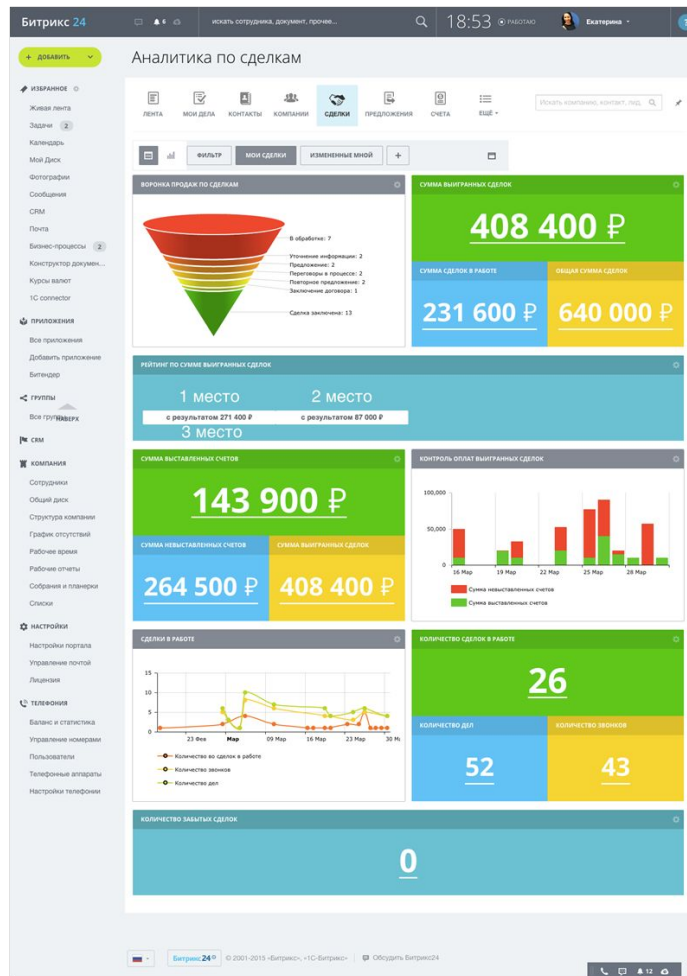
Битрикс 24

6

искать сотрудника, документ, прочее...

18:53 РАБОТАЮ

Екатерина

+ ДОБАВИТЬ

ИЗБРАННОЕ

Живая лента

Задачи 2

Календарь

Мой Диск

Фотографии

Сообщения

CRM

Почта

Бизнес-процессы 2

Конструктор докумен...

Курсы валют

1С connector

ПРИЛОЖЕНИЯ

Все приложения

Добавить приложение

Битендер

ГРУППЫ

Все группы

НАВЕРХ

CRM

КОМПАНИЯ

Сотрудники

Общий диск

Структура компании

График отсутствий

Рабочее время

Рабочие отчеты

Собрания и планерки

Списки

НАСТРОЙКИ

Настройки портала

Управление почтой

Лицензия

ТЕЛЕФОНИЯ

Баланс и статистика

Управление номерами

Пользователи

Телефонные аппараты

Настройки телефонии

Аналитика по сделкам

ЛЕНТА

МОИ ДЕЛА

КОНТАКТЫ

КОМПАНИИ

СДЕЛКИ

ПРЕДЛОЖЕНИЯ

СЧЕТА

ЕЩЁ

Искать компанию, контакт, лид

ФИЛЬТР

МОИ СДЕЛКИ

ИЗМЕНЕННЫЕ МНОЙ

+

ВОРОНКА ПРОДАЖ ПО СДЕЛКАМ

В обработке: 7

Уточнение информации: 2

Предложение: 2

Переговоры в процессе: 2

Повторное предложение: 2

Заключение договора: 1

Сделка заключена: 13

СУММА ВЫИГРАННЫХ СДЕЛОК

408 400 ₽

СУММА СДЕЛОК В РАБОТЕ

231 600 ₽

ОБЩАЯ СУММА СДЕЛОК

640 000 ₽

РЕЙТИНГ ПО СУММЕ ВЫИГРАННЫХ СДЕЛОК

1 место

с результатом 271 400 ₽

2 место

с результатом 87 000 ₽

3 место

СУММА ВЫСТАВЛЕННЫХ СЧЕТОВ

143 900 ₽

СУММА НЕВЫСТАВЛЕННЫХ СЧЕТОВ

264 500 ₽

СУММА ВЫИГРАННЫХ СДЕЛОК

408 400 ₽

КОНТРОЛЬ ОПЛАТ ВЫИГРАННЫХ СДЕЛОК

100,000

50,000

0

16 Мар

19 Мар

22 Мар

25 Мар

28 Мар

Сумма невыставленных счетов

Сумма выставленных счетов

СДЕЛКИ В РАБОТЕ

15

10

5

0

23 Фев

Мар

09 Мар

16 Мар

23 Мар

30 Ма

Количество во сделок в работе

Количество звонков

Количество дел

КОЛИЧЕСТВО СДЕЛОК В РАБОТЕ

26

КОЛИЧЕСТВО ДЕЛ

52

КОЛИЧЕСТВО ЗВОНКОВ

43

КОЛИЧЕСТВО ЗАБЫТЫХ СДЕЛОК

0

Битрикс24 © 2001-2015 «Битрикс», «1С-Битрикс»

Обсудить Битрикс24

12